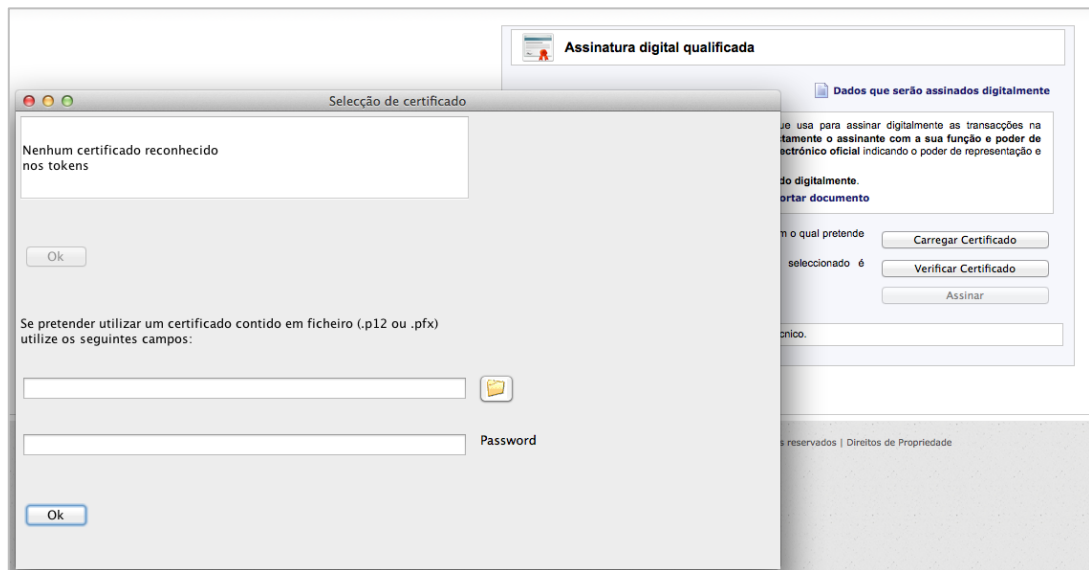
Assinatura digital qualificada

Dados que serão assinados digitalmente

Selecção de certificado

Nenhum certificado reconhecido nos tokens

Ok

Se pretender utilizar um certificado contido em ficheiro (.p12 ou .pfx) utilize os seguintes campos:

Password

Ok

ue usa para assinar digitalmente as transacções na tamente o assinante com a sua função e poder de ectrónico oficial indicando o poder de representação e

do digitalmente.
ortar documento

m o qual pretende

Carregar Certificado

seleccionado é

Verificar Certificado

Assinar

cnico.

s reservados | Direitos de Propriedade